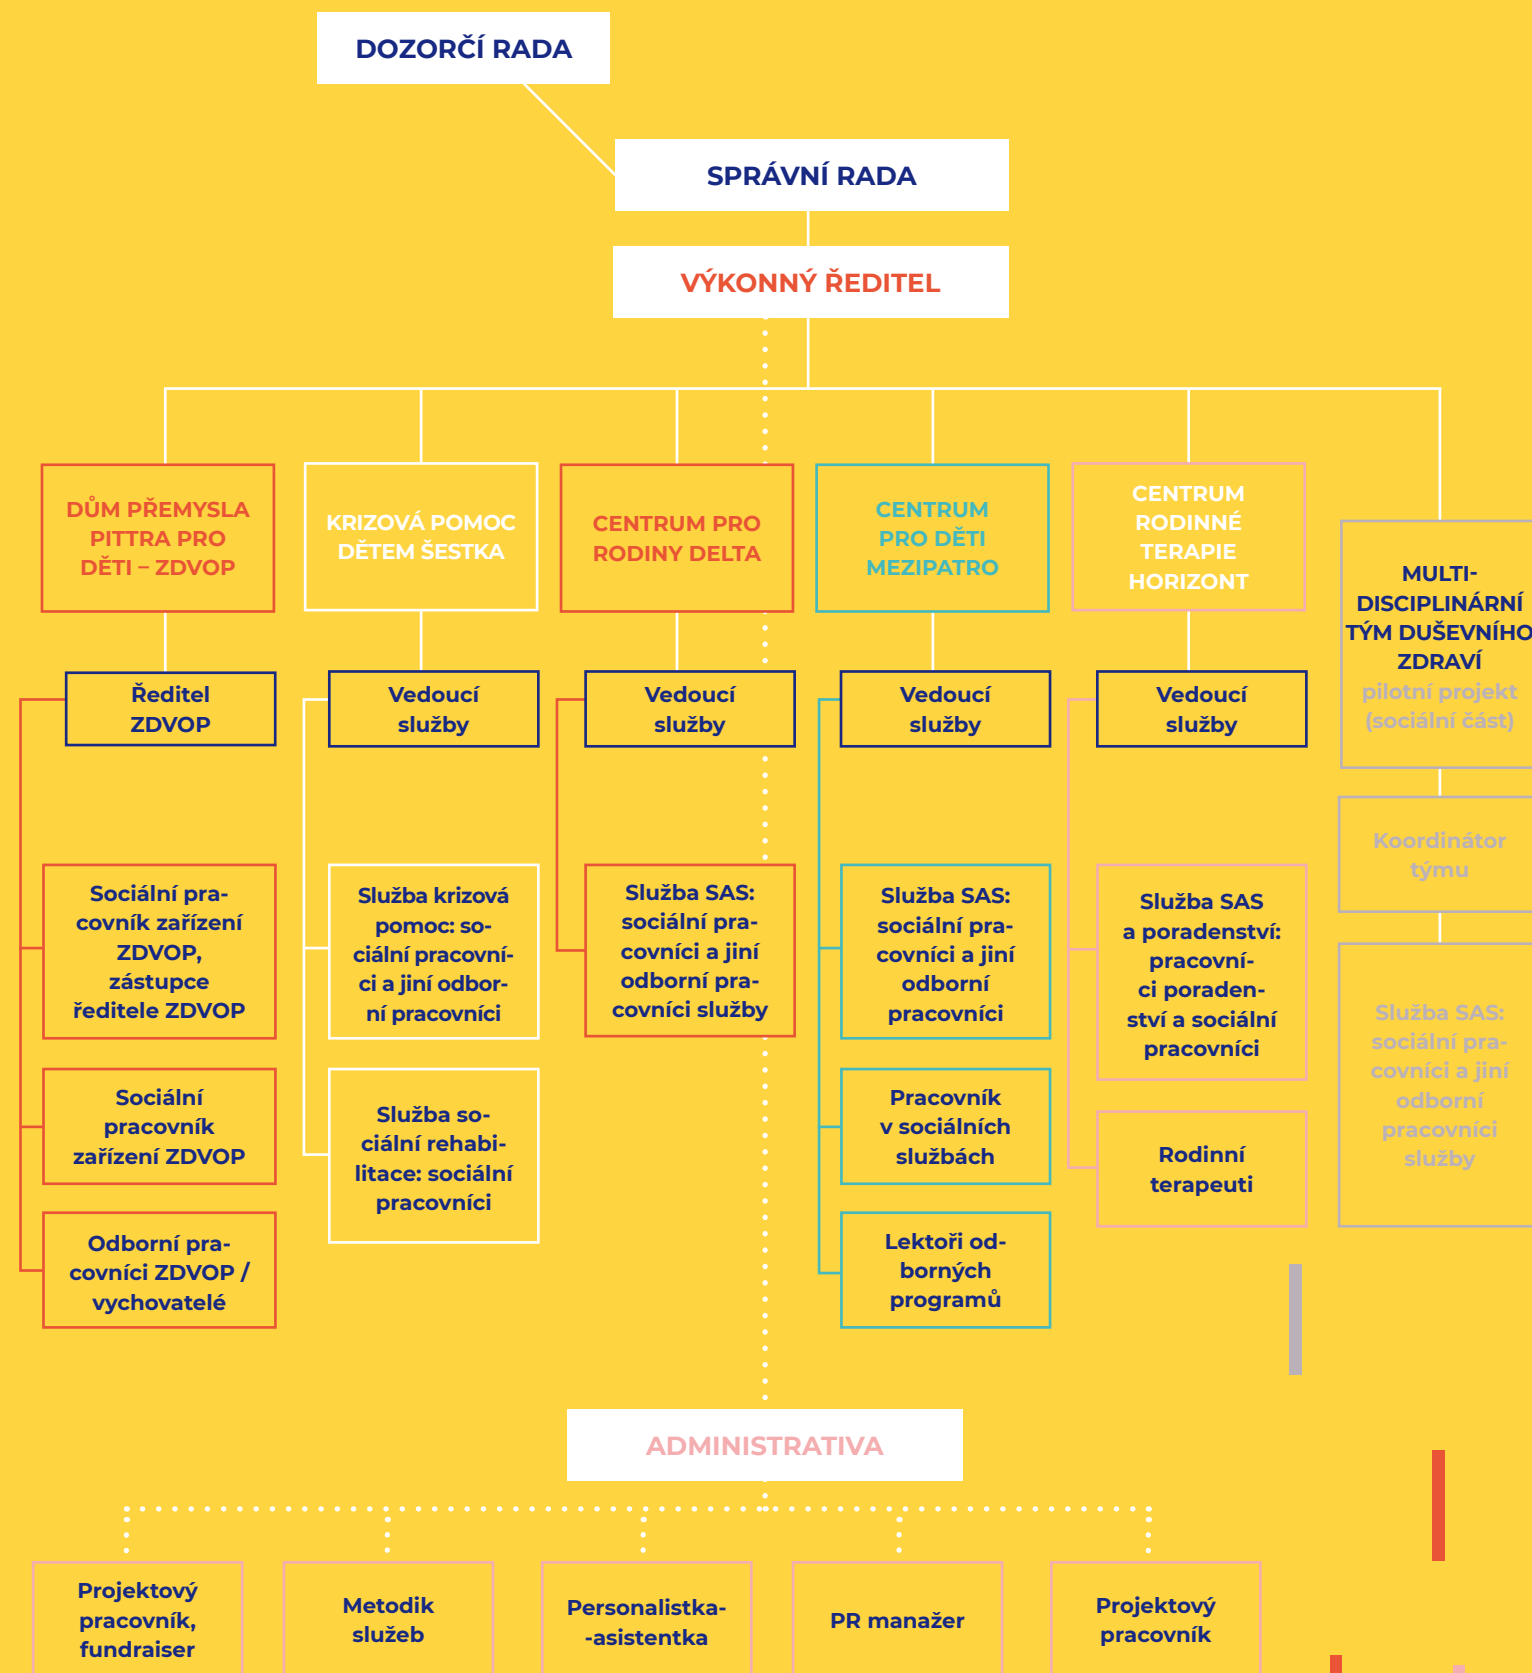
DOZORČÍ RADA

SPRÁVNÍ RADA

VÝKONNÝ ŘEDITEL

DŮM PŘEMYSLA PITTRA PRO DĚTI – ZDVOP

Ředitel ZDVOP

Sociální pracovník zařízení ZDVOP, zástupce ředitele ZDVOP

Sociální pracovník zařízení ZDVOP

Odborní pracovníci ZDVOP / vychovatelé

KRIZOVÁ POMOC DĚTEM ŠESTKA

Vedoucí služby

Služba krizová pomoc: sociální pracovníci a jiní odborní pracovníci

Služba sociální rehabilitace: sociální pracovníci

CENTRUM PRO RODINY DELTA

Vedoucí služby

Služba SAS: sociální pracovníci a jiní odborní pracovníci služby

CENTRUM PRO DĚTI MEZIPATRO

Vedoucí služby

Služba SAS: sociální pracovníci a jiní odborní pracovníci

Pracovník v sociálních službách

Lektoři odborných programů

CENTRUM RODINNÉ TERAPIE HORIZONT

Vedoucí služby

Služba SAS a poradenství: pracovníci poradenství a sociální pracovníci

Rodinní terapeuti

MULTI-DISCIPLINÁRNÍ TÝM DUŠEVNÍHO ZDRAVÍ pilotní projekt (sociální část)

Koordinátor týmu

Služba SAS: sociální pracovníci a jiní odborní pracovníci služby

ADMINISTRATIVA

Projektový pracovník, fundraiser

Metodik služeb

Personalistka-asistentka

PR manažer

Projektový pracovník